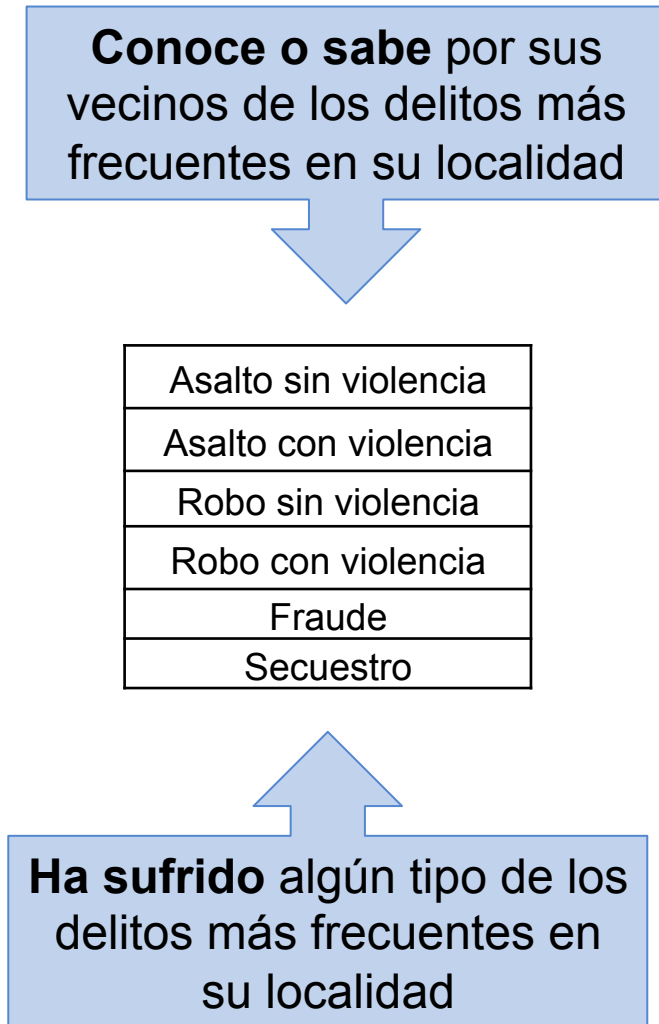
**Conoce o sabe** por sus vecinos de los delitos más frecuentes en su localidad

| Asalto sin violencia |
|---|
| Asalto con violencia |
| Robo sin violencia |
| Robo con violencia |
| Fraude |
| Secuestro |

**Ha sufrido** algún tipo de los delitos más frecuentes en su localidad